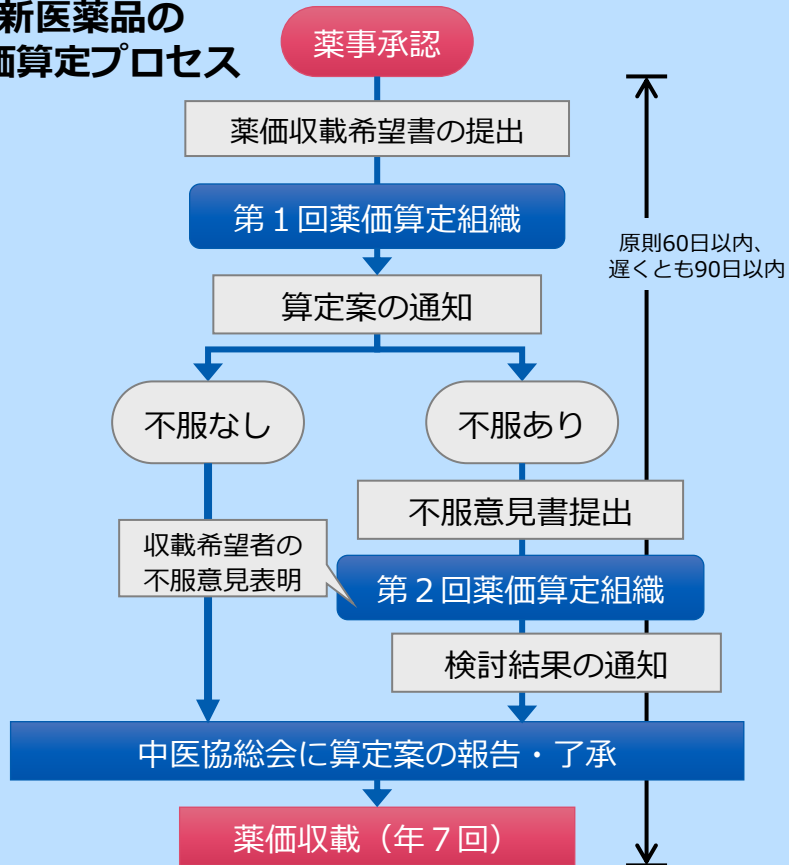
新医薬品の
価算定プロセス

薬事承認

薬価収載希望書の提出

第１回薬価算定組織

原則60日以内、
遅くとも90日以内

算定案の通知

不服なし

不服あり

不服意見書提出

収載希望者の
不服意見表明

第２回薬価算定組織

検討結果の通知

中医協総会に算定案の報告・了承

薬価収載（年７回）